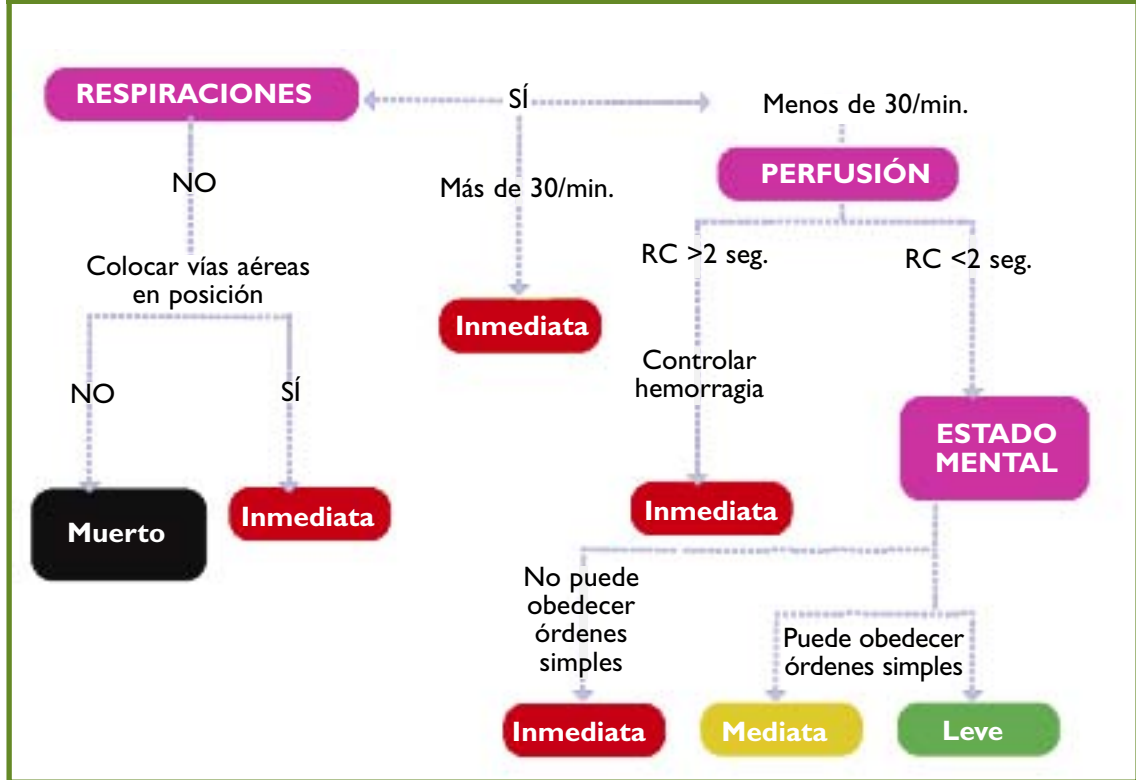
RESPIRACIONES

SÍ

Menos de 30/min.

NO

Más de 30/min.

PERFUSIÓN

Colocar vías aéreas en posición

RC >2 seg.

RC <2 seg.

Inmediata

NO

SÍ

Controlar hemorragia

ESTADO MENTAL

Muerto

Inmediata

Inmediata

No puede obedecer órdenes simples

Puede obedecer órdenes simples

Inmediata

Mediata

Leve